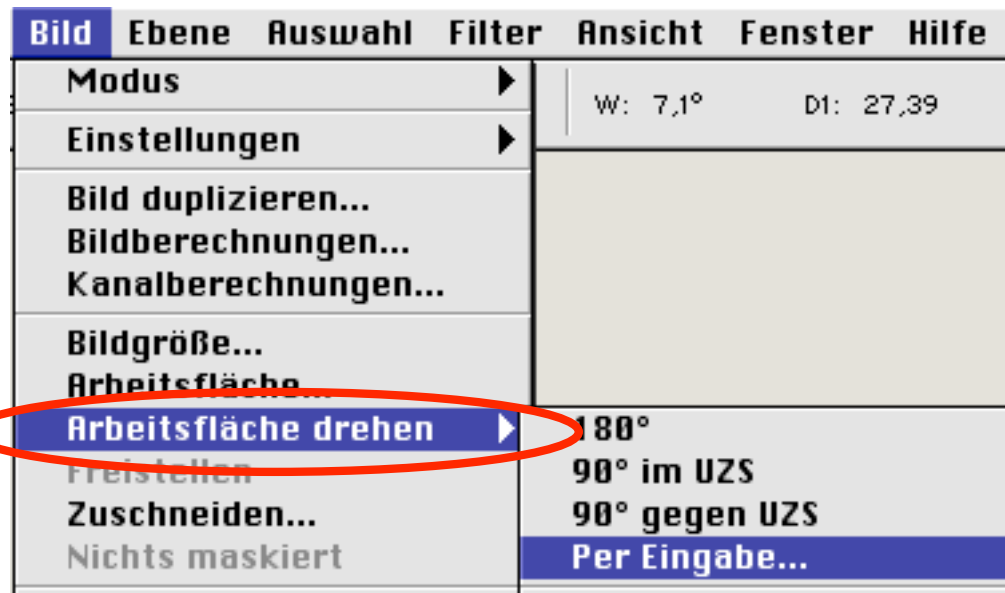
Bild Ebene Auswahl Filter Ansicht Fenster Hilfe

Modus
Einstellungen
Bild duplizieren...
Bildberechnungen...
Kanalberechnungen...
Bildgröße...
Arbeitsfläche...
Arbeitsfläche drehen
Freistellen
Zuschneiden...
Nichts maskiert

W: 7,1° D1: 27,39

180°
90° im UZS
90° gegen UZS
Per Eingabe...